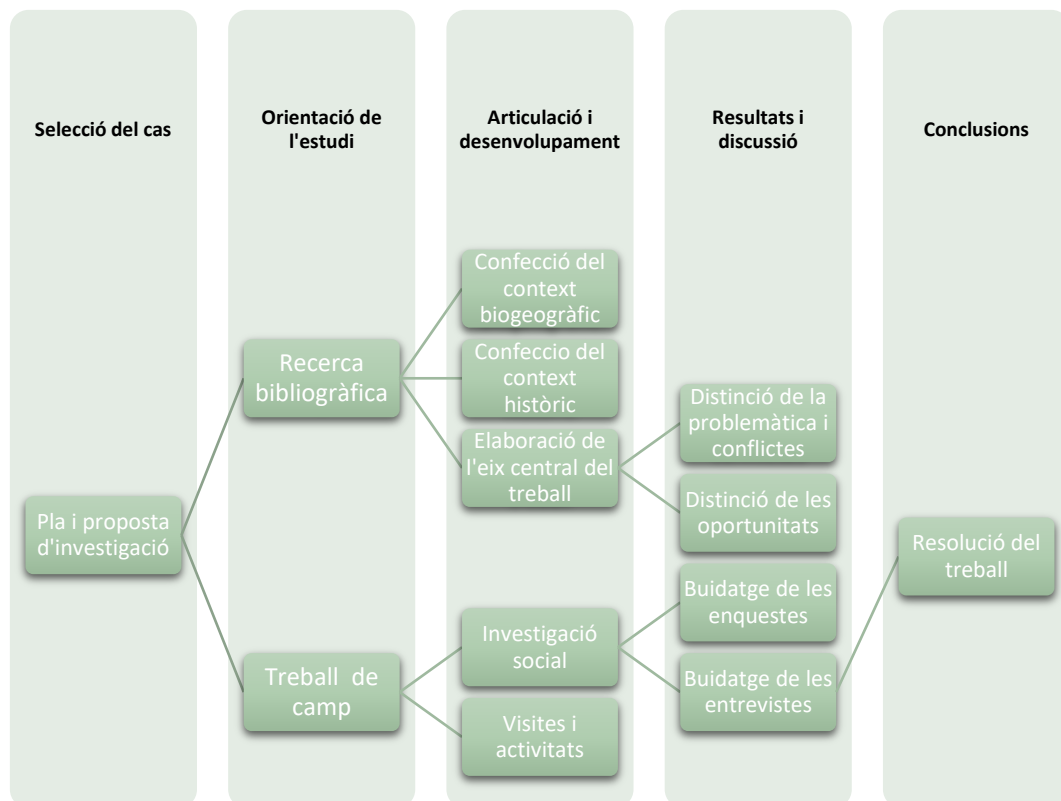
Selecció del cas

Orientació de l'estudi

Articulació i desenvolupament

Resultats i discussió

Conclusions

Pla i proposta d'investigació

Recerca bibliogràfica

Treball de camp

Confecció del context biogeogràfic

Confeccio del context històric

Elaboració de l'eix central del treball

Investigació social

Visites i activitats

Distinció de la problemàtica i conflictes

Distinció de les oportunitats

Buidatge de les enquestes

Buidatge de les entrevistes

Resolució del treball